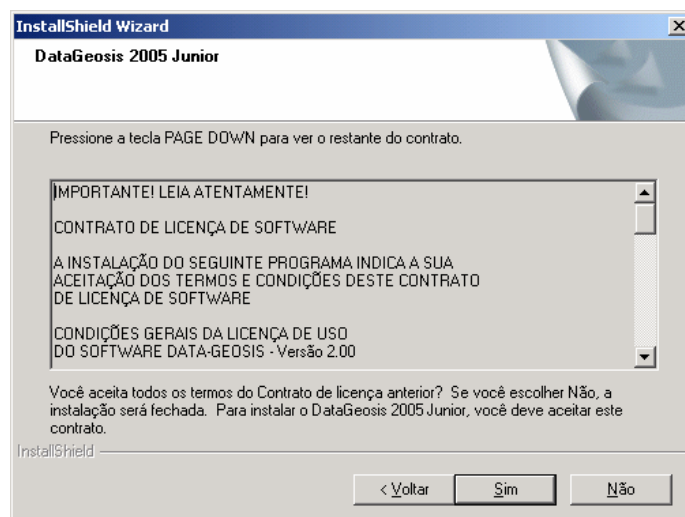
InstallShield Wizard

DataGeosis 2005 Junior

Pressione a tecla PAGE DOWN para ver o restante do contrato.

IMPORTANTE! LEIA ATENTAMENTE!

CONTRATO DE LICENÇA DE SOFTWARE

A INSTALAÇÃO DO SEGUINTE PROGRAMA INDICA A SUA ACEITAÇÃO DOS TERMOS E CONDIÇÕES DESTE CONTRATO DE LICENÇA DE SOFTWARE

CONDIÇÕES GERAIS DA LICENÇA DE USO DO SOFTWARE DATA-GEOSIS - Versão 2.00

Você aceita todos os termos do Contrato de licença anterior? Se você escolher Não, a instalação será fechada. Para instalar o DataGeosis 2005 Junior, você deve aceitar este contrato.

InstallShield

< Voltar

Sim

Não